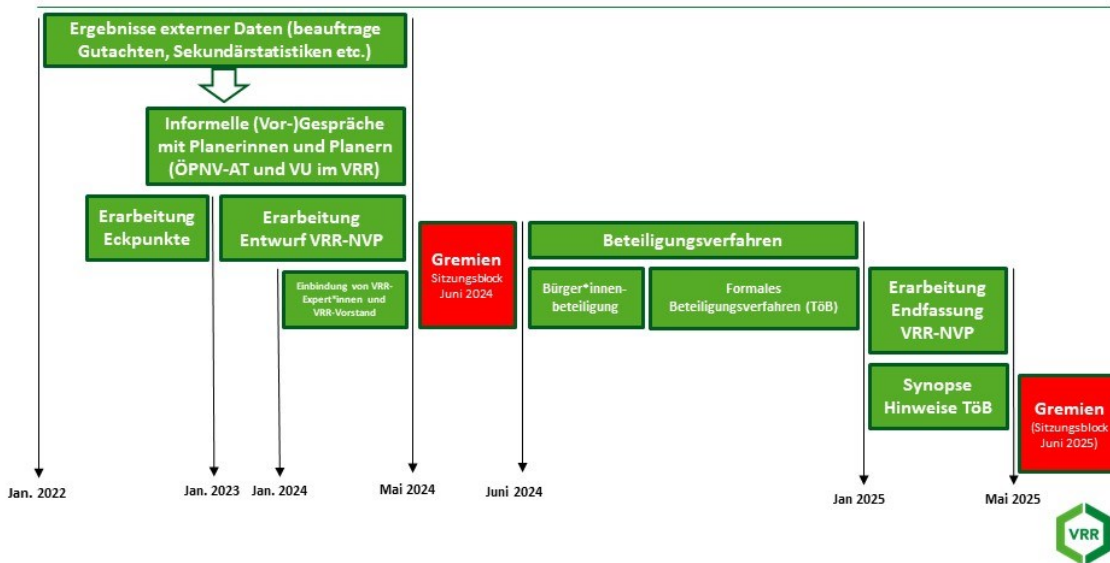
Ergebnisse externer Daten (beauftrage Gutachten, Sekundärstatistiken etc.)

Informelle (Vor-)Gespräche mit Planerinnen und Planern (ÖPNV-AT und VU im VRR)

Erarbeitung Eckpunkte

Erarbeitung Entwurf VRR-NVP

Einbindung von VRR-Expert*innen und VRR-Vorstand

Gremien
Sitzungsblock Juni 2024

Beteiligungsverfahren

Bürger*innen-beteiligung

Formales Beteiligungsverfahren (TöB)

Erarbeitung Endfassung VRR-NVP

Synopse Hinweise TöB

Gremien
(Sitzungsblock Juni 2025)

Jan. 2022

Jan. 2023

Jan. 2024

Mai 2024

Juni 2024

Jan 2025

Mai 2025

VRR